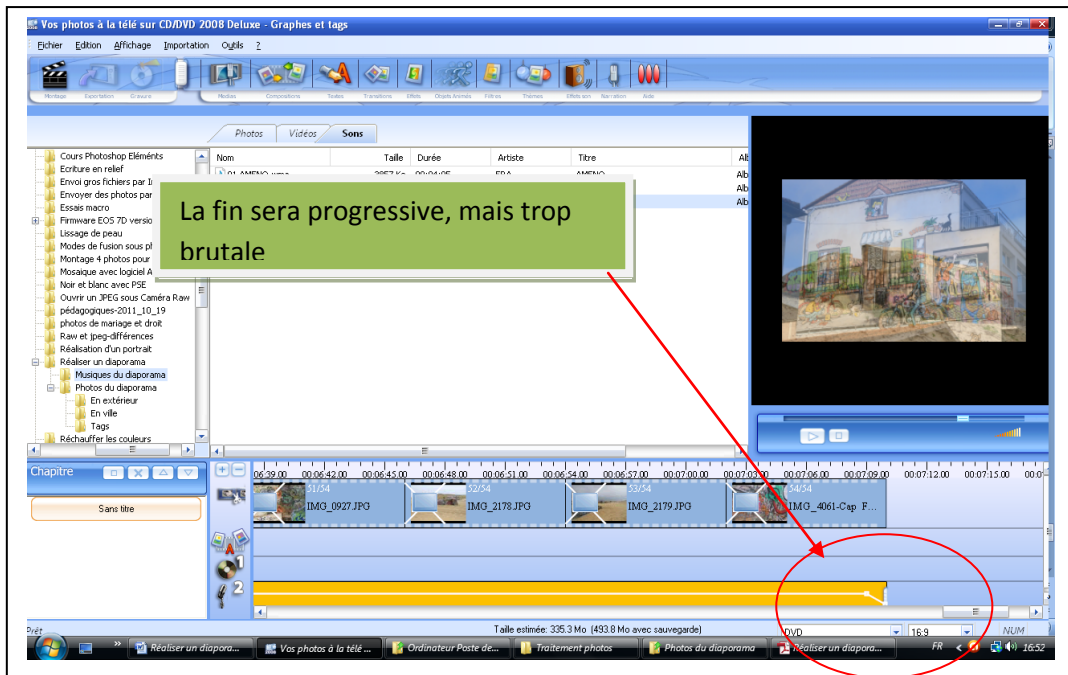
Vos photos à la télé sur CD/DVD 2008 Deluxe - Graphes et tags

Fichier Edition Affichage Importation Outils ?

Montage Exportation Gravure Medias Compositions Textes Transitions Effets Objets Animés Filtres Thèmes Effets son Narration Aide

Photos Vidéos Sons

Cours Photoshop Eléments
Ecriture en relief
Envoi gros fichiers par I
Envoyer des photos par
Essais macro
Firmware EOS 7D versio
Lissage de peau
Modes de fusion sous pl
Montage 4 photos pour
Mosaique avec logiciel A
Noir et blanc avec PSE
Ouvrir un JPEG sous Caméra Raw
pédagogiques-2011_10_19
photos de mariage et droit
Raw et jpeg-différences
Réalisation d'un portrait
Réaliser un diaporama
Musiques du diaporama
Photos du diaporama
En extérieur
En ville
Tags
Réchauffer les couleurs

| Nom | Taille | Durée | Artiste | Titre | Al |
|---|---|---|---|---|---|
| 01 AMENO.wma | 3857 Ko | 00:04:05 | ERA | AMENO | Alb |
| | | | | | Alb |
| | | | | | Alb |

La fin sera progressive, mais trop brutale

Chapitre

Sans titre

06:39.00 00:06:42.00 00:06:45.00 00:06:48.00 00:06:51.00 00:06:54.00 00:06:57.00 00:07:00.00 00:07:03.00 00:07:06.00 00:07:09.00 00:07:12.00 00:07:15.00 00:07:1

51/54 IMG_0927.JPG
52/54 IMG_2178.JPG
53/54 IMG_2179.JPG
54/54 IMG_4061-Cap F...

1
2

Prêt
Taille estimée: 335.3 Mo (493.8 Mo avec sauvegarde)
DVD
16:9
NUM

Réaliser un diapora... Vos photos à la télé ... Ordinateur Poste de... Traitement photos Photos du diaporama Réaliser un diapora... FR 16:52